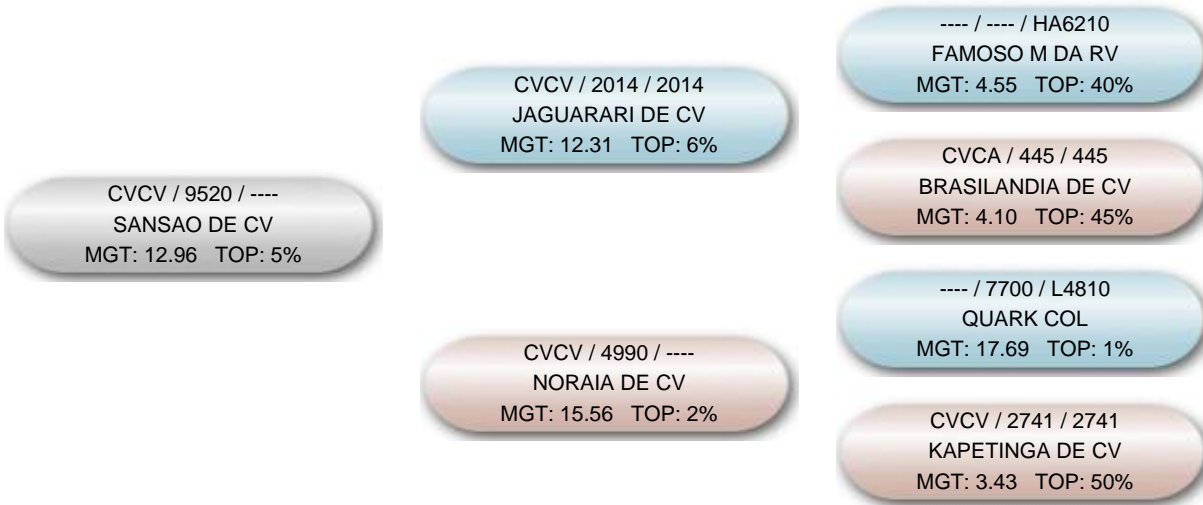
CVCV / 9520 / ----
SANSAO DE CV
MGT: 12.96 TOP: 5%

CVCV / 2014 / 2014
JAGUARARI DE CV
MGT: 12.31 TOP: 6%

CVCV / 4990 / ----
NORAIA DE CV
MGT: 15.56 TOP: 2%

---- / ---- / HA6210
FAMOSO M DA RV
MGT: 4.55 TOP: 40%

CVCA / 445 / 445
BRASILANDIA DE CV
MGT: 4.10 TOP: 45%

---- / 7700 / L4810
QUARK COL
MGT: 17.69 TOP: 1%

CVCV / 2741 / 2741
KAPETINGA DE CV
MGT: 3.43 TOP: 50%